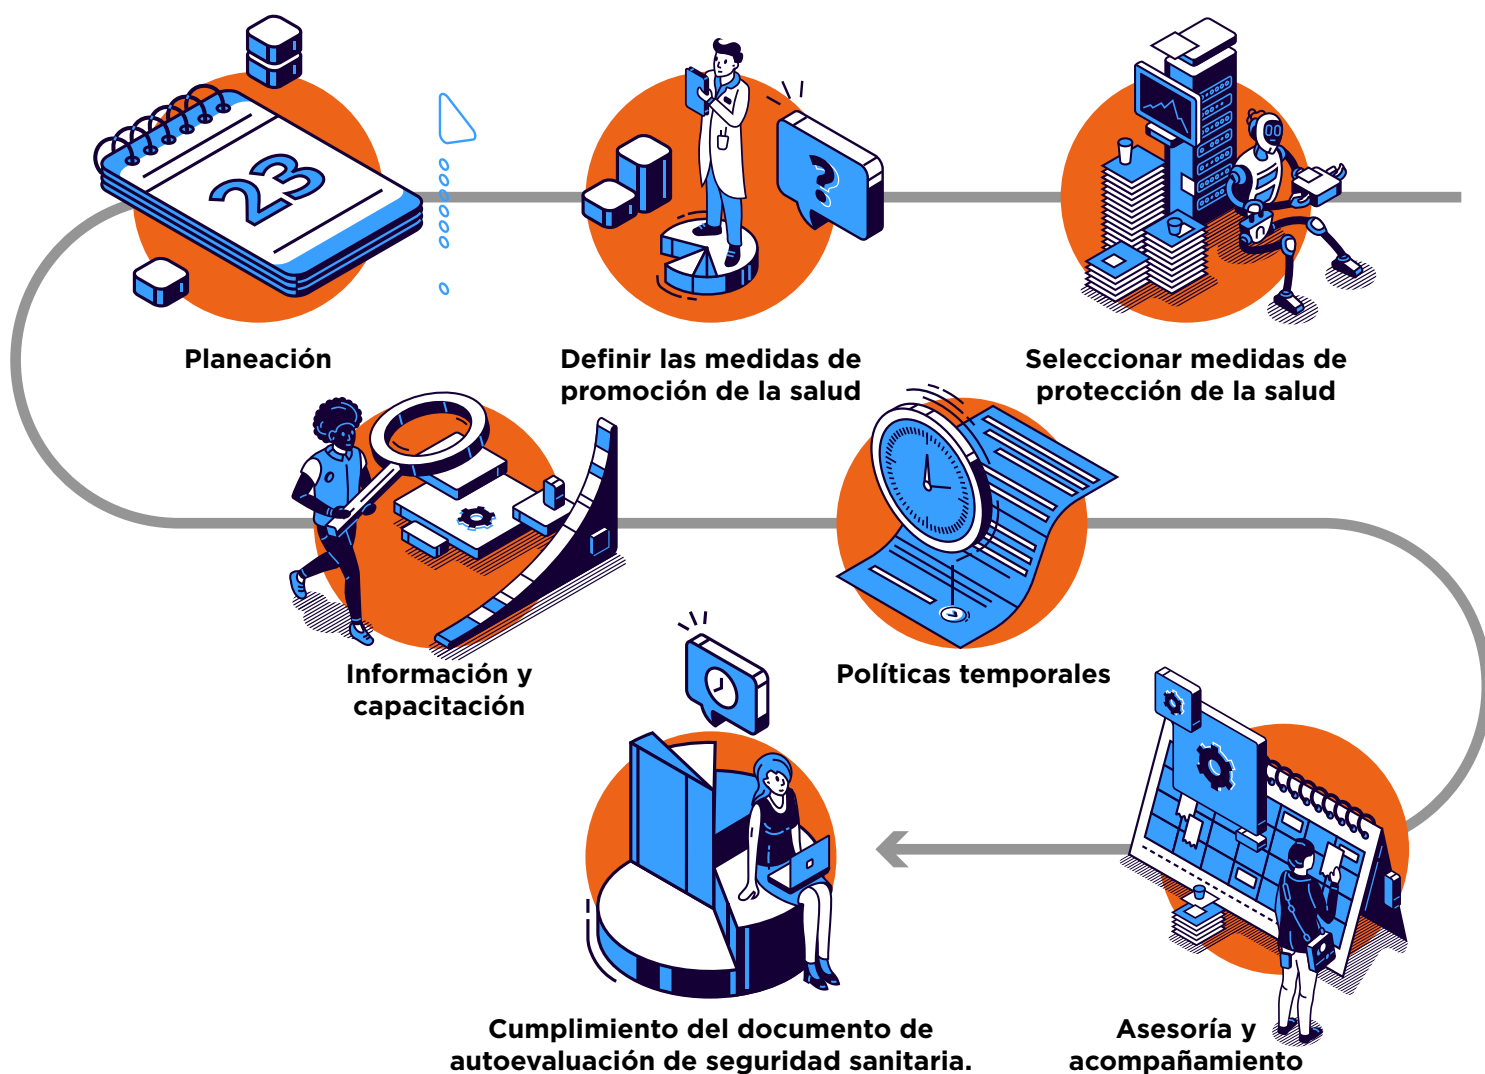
23

Planeación

Definir las medidas de promoción de la salud

Seleccionar medidas de protección de la salud

Información y capacitación

Políticas temporales

Cumplimiento del documento de autoevaluación de seguridad sanitaria.

Asesoría y acompañamiento